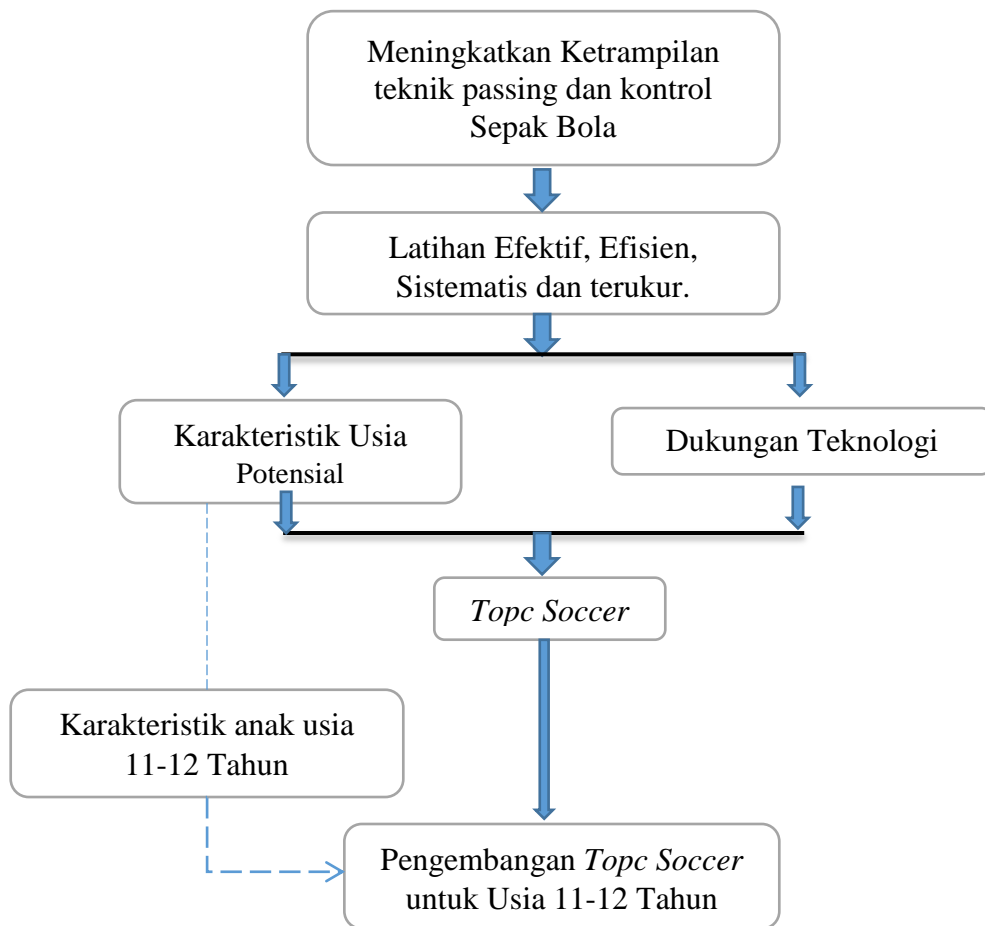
Meningkatkan Ketrampilan teknik passing dan kontrol Sepak Bola

Latihan Efektif, Efisien, Sistematis dan terukur.

Karakteristik Usia Potensial

Dukungan Teknologi

*Topc Soccer*

Karakteristik anak usia 11-12 Tahun

Pengembangan *Topc Soccer* untuk Usia 11-12 Tahun